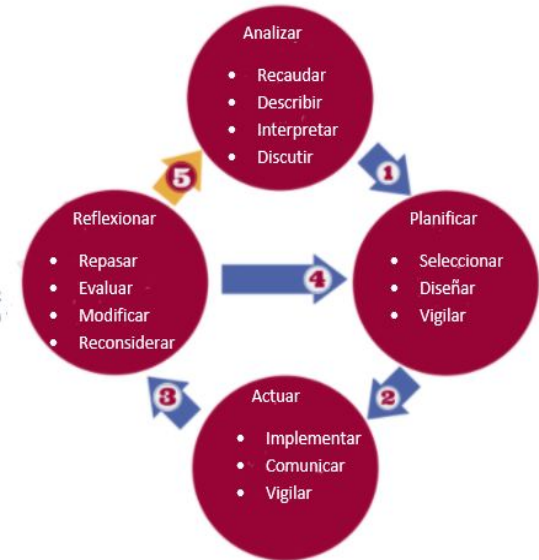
Analizar
- Recaudar
- Describir
- Interpretar
- Discutir

1

Planificar
- Seleccionar
- Diseñar
- Vigilar

2

Actuar
- Implementar
- Comunicar
- Vigilar

3

Reflexionar
- Repasar
- Evaluar
- Modificar
- Reconsiderar

4

5